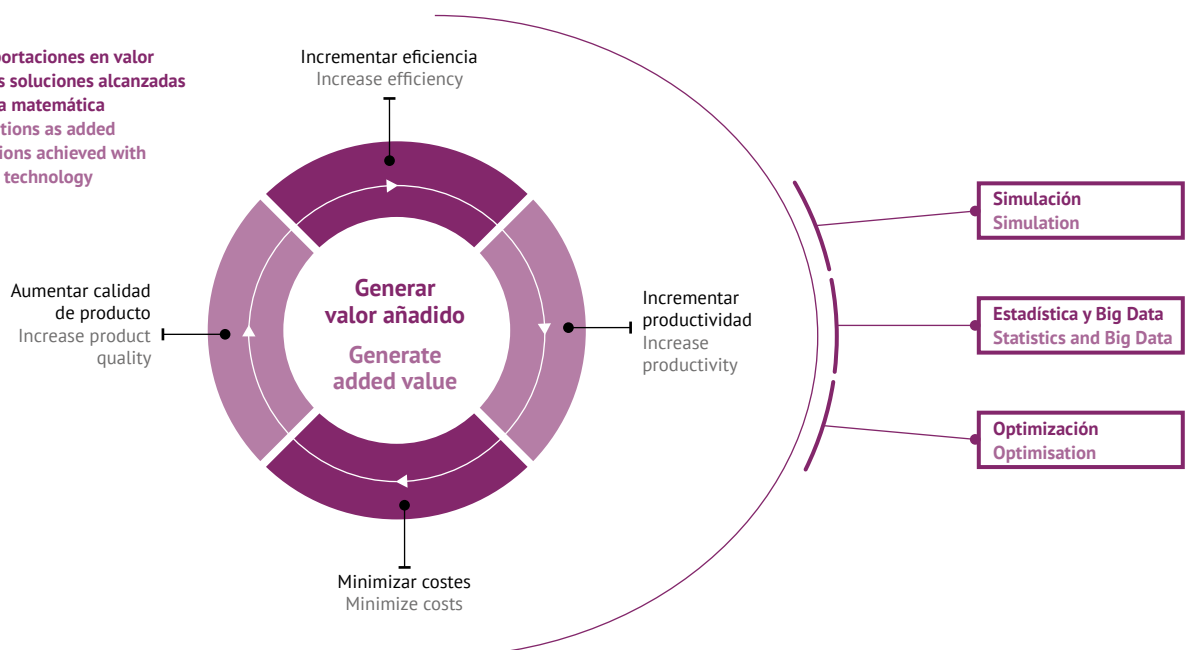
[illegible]portaciones en valor
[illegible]s soluciones alcanzadas
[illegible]a matemática
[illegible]tions as added
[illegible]ions achieved with
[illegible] technology

Incrementar eficiencia
Increase efficiency

Aumentar calidad de producto
Increase product quality

Generar valor añadido
Generate added value

Incrementar productividad
Increase productivity

Minimizar costes
Minimize costs

Simulación
Simulation

Estadística y Big Data
Statistics and Big Data

Optimización
Optimisation